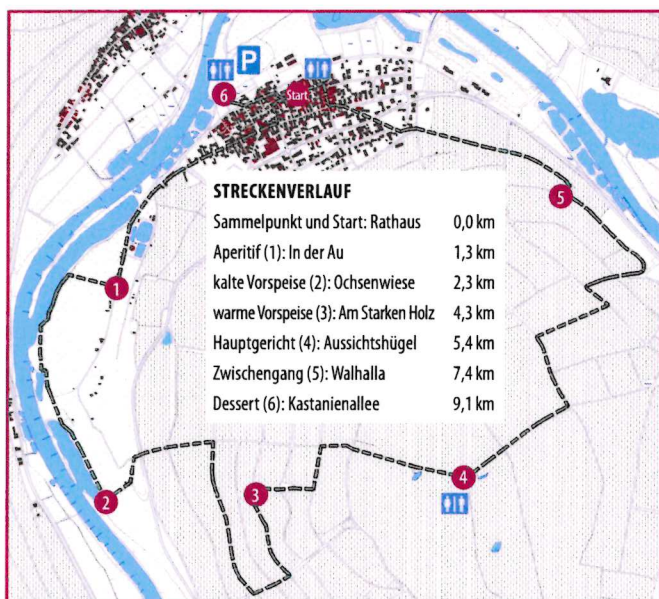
P

6

Start

5

STRECKENVERLAUF

| | |
|---|---|
| Sammelpunkt und Start: Rathaus | 0,0 km |
| Aperitif (1): In der Au | 1,3 km |
| kalte Vorspeise (2): Ochsenwiese | 2,3 km |
| warme Vorspeise (3): Am Starken Holz | 4,3 km |
| Hauptgericht (4): Aussichtshügel | 5,4 km |
| Zwischengang (5): Walhalla | 7,4 km |
| Dessert (6): Kastanienallee | 9,1 km |

1

2

3

4